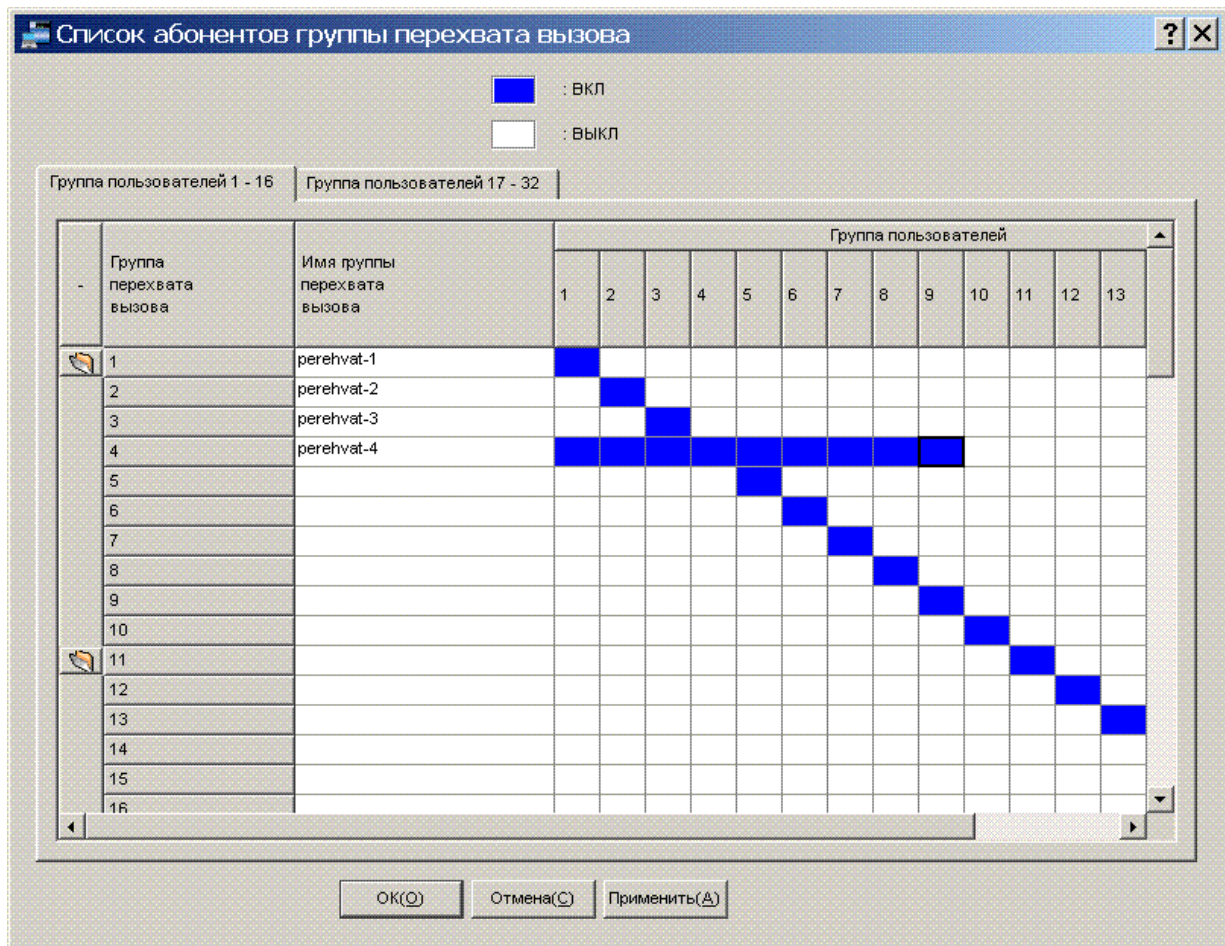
Список абонентов группы перехвата вызова

?

: ВКЛ

: ВЫКЛ

Группа пользователей 1 - 16

Группа пользователей 17 - 32

| - | Группа перехвата вызова | Имя группы перехвата вызова | 1 | 2 | 3 | 4 | 5 | 6 | 7 | 8 | 9 | 10 | 11 | 12 | 13 |
|---|---|---|---|---|---|---|---|---|---|---|---|---|---|---|---|
| | 1 | perehvat-1 | | | | | | | | | | | | | |
| | 2 | perehvat-2 | | | | | | | | | | | | | |
| | 3 | perehvat-3 | | | | | | | | | | | | | |
| | 4 | perehvat-4 | | | | | | | | | | | | | |
| | 5 | | | | | | | | | | | | | | |
| | 6 | | | | | | | | | | | | | | |
| | 7 | | | | | | | | | | | | | | |
| | 8 | | | | | | | | | | | | | | |
| | 9 | | | | | | | | | | | | | | |
| | 10 | | | | | | | | | | | | | | |
| | 11 | | | | | | | | | | | | | | |
| | 12 | | | | | | | | | | | | | | |
| | 13 | | | | | | | | | | | | | | |
| | 14 | | | | | | | | | | | | | | |
| | 15 | | | | | | | | | | | | | | |
| | 16 | | | | | | | | | | | | | | |

Группа пользователей

ОК(О) Отмена(С) Применить(А)